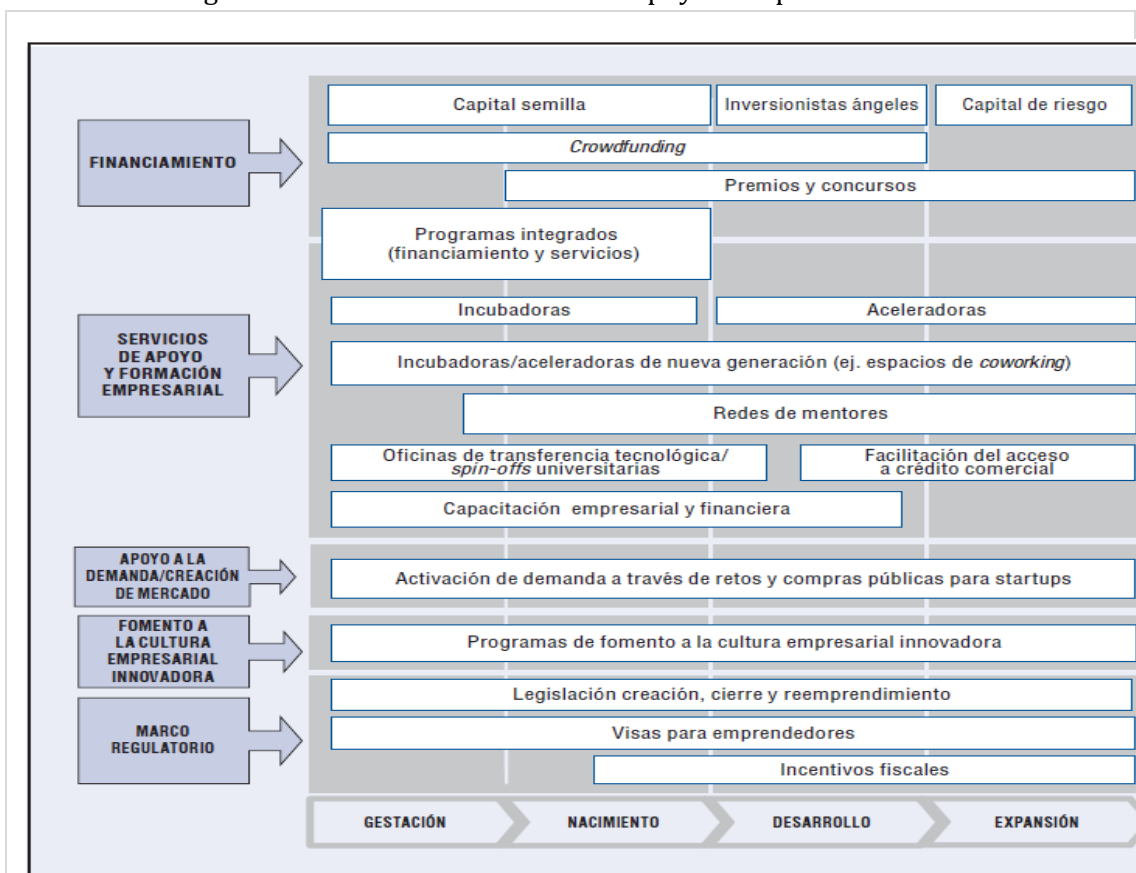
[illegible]

FINANCIAMIENTO

Capital semilla

Inversionistas ángeles

Capital de riesgo

*Crowdfunding*

Premios y concursos

Programas integrados (financiamiento y servicios)

SERVICIOS DE APOYO Y FORMACIÓN EMPRESARIAL

Incubadoras

Aceleradoras

Incubadoras/aceleradoras de nueva generación (ej. espacios de *coworking*)

Redes de mentores

Oficinas de transferencia tecnológica/ *spin-offs* universitarias

Facilitación del acceso a crédito comercial

Capacitación empresarial y financiera

APOYO A LA DEMANDA/CREACIÓN DE MERCADO

Activación de demanda a través de retos y compras públicas para startups

FOMENTO A LA CULTURA EMPRESARIAL INNOVADORA

Programas de fomento a la cultura empresarial innovadora

MARCO REGULATORIO

Legislación creación, cierre y reemprendimiento

Visas para emprendedores

Incentivos fiscales

GESTACIÓN

NACIMIENTO

DESARROLLO

EXPANSIÓN